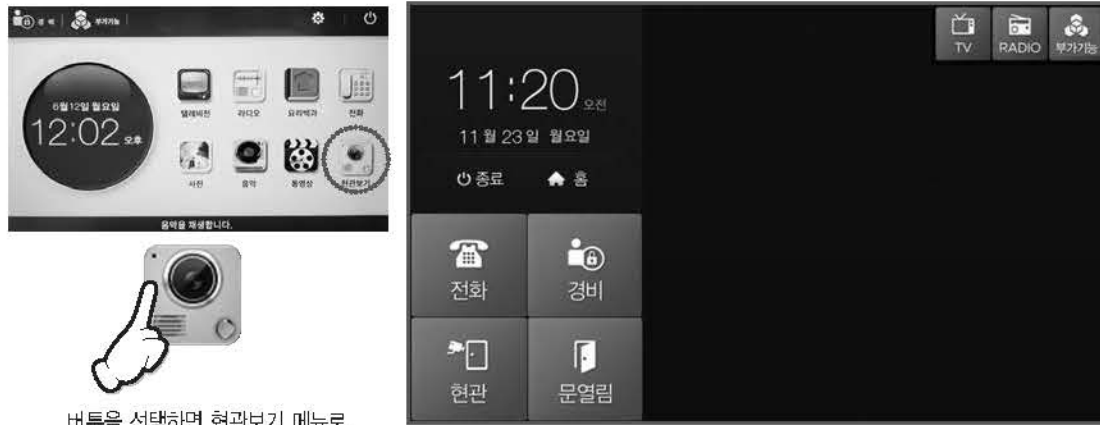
경비 | 부가기능

6월12일 월요일
12:02 오후

텔레비전 라디오 요리백과 전화
사진 음악 동영상 현관보기

음악을 재생합니다.

버튼을 선택하면 현관보기 메뉴로

TV RADIO 부가기능

11:20 오전
11 월 23 일 월요일

종료 홈

전화 경비
현관 문열림